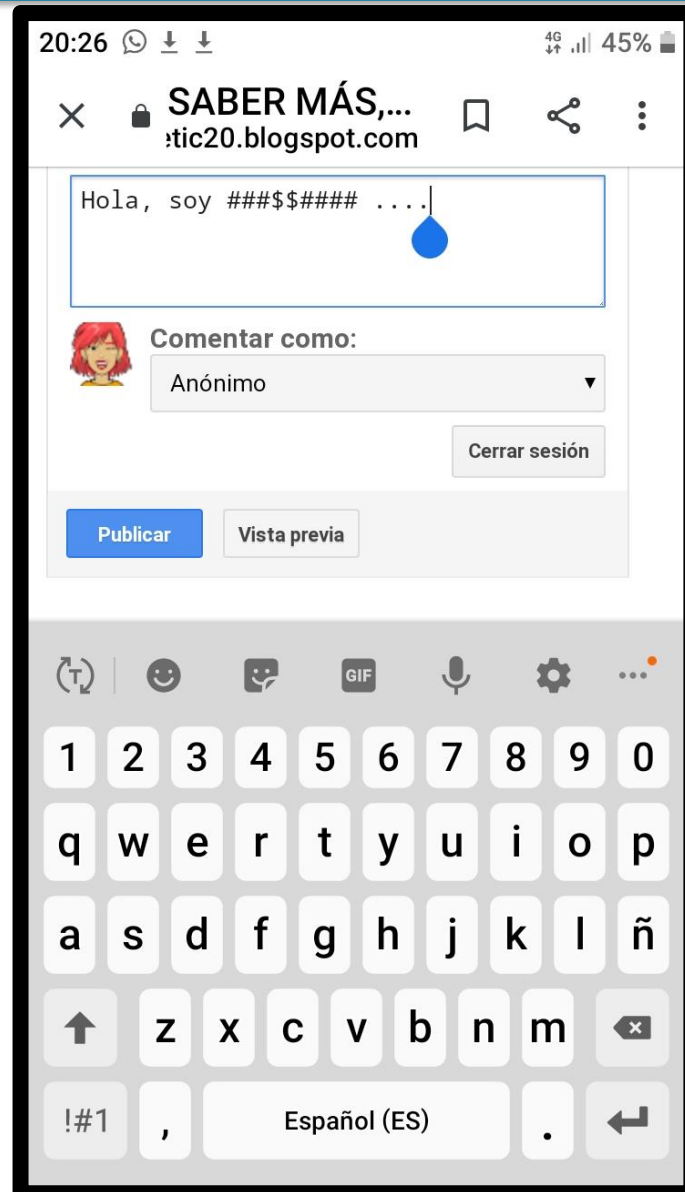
20:26

4G 45%

SABER MÁS,...
:tic20.blogspot.com

Hola, soy ###$$#### ....

Comentar como:

Anónimo

Cerrar sesión

Publicar

Vista previa

GIF

1 2 3 4 5 6 7 8 9 0

q w e r t y u i o p

a s d f g h j k l ñ

z x c v b n m

!#1

,

Español (ES)

.